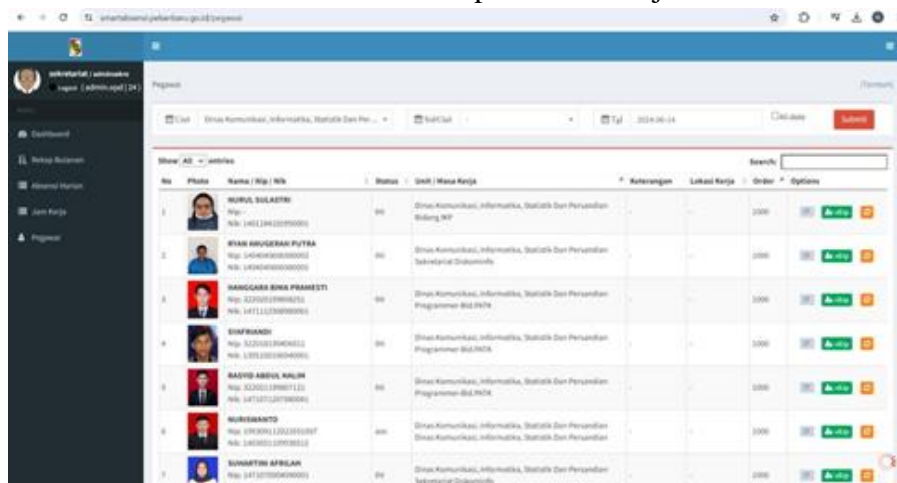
smartabsensi.pekanbaru.go.id/pegawai

sekretariat | adminsekre
togout [admin.opd] [24]

Dashboard
Rekap Bulanan
Absensi Harian
Jam Kerja
Pegawai

Pegawai

Dinas Komunikasi, Informatika, Statistik Dan Per... | Sub Unit | Tgl 2024-06-14 | All date | Submit

Show All entries | Search:

| No | Photo | Nama / Nip / Nik | Status | Unit / Masa Kerja | Keterangan | Lokasi Kerja | Order | Options |
|---|---|---|---|---|---|---|---|---|
| 1 | | NURUL SULASTRI Nip: - Nik: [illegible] | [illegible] | Dinas Komunikasi, Informatika, Statistik Dan Persandian Bidang IKP | - | - | 1000 | |
| 2 | | RYAN ANUGERAH PUTRA Nip: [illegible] Nik: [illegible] | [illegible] | Dinas Komunikasi, Informatika, Statistik Dan Persandian Sekretariat Diskominfo | - | - | 1000 | |
| 3 | | HANGGARA BIMA PRAMESTI Nip: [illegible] Nik: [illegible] | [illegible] | Dinas Komunikasi, Informatika, Statistik Dan Persandian Programmer Bid.PATK | - | - | 1000 | |
| 4 | | SYAFRIANDI Nip: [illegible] Nik: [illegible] | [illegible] | Dinas Komunikasi, Informatika, Statistik Dan Persandian Programmer Bid.PATK | - | - | 1000 | |
| 5 | | RASYID ABDUL HALIM Nip: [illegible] Nik: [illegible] | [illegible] | Dinas Komunikasi, Informatika, Statistik Dan Persandian Programmer Bid.PATK | - | - | 1000 | |
| 6 | | NURISMANTO Nip: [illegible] Nik: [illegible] | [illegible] | Dinas Komunikasi, Informatika, Statistik Dan Persandian Dinas Komunikasi, Informatika, Statistik Dan Persandian | - | - | 1000 | |
| 7 | | SUHARTINI AFRILAH Nip: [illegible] | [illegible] | Dinas Komunikasi, Informatika, Statistik Dan Persandian Sekretariat Diskominfo | - | - | 1000 | |